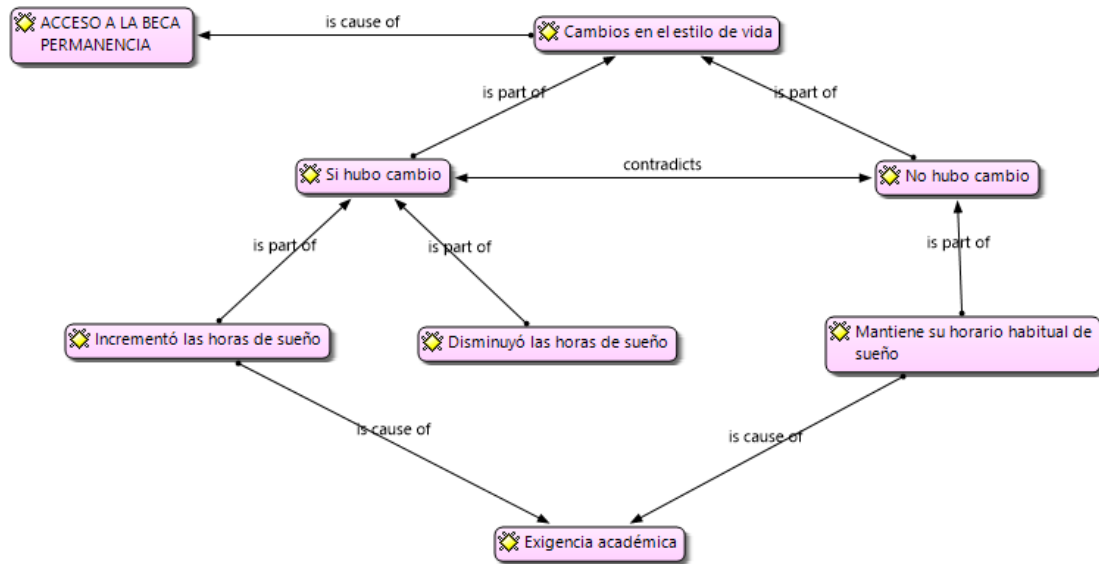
ACCESO A LA BECA PERMANENCIA

is cause of

Cambios en el estilo de vida

is part of

is part of

Si hubo cambio

contradicts

No hubo cambio

is part of

is part of

is part of

Incrementó las horas de sueño

Disminuyó las horas de sueño

Mantiene su horario habitual de sueño

is cause of

is cause of

Exigencia académica